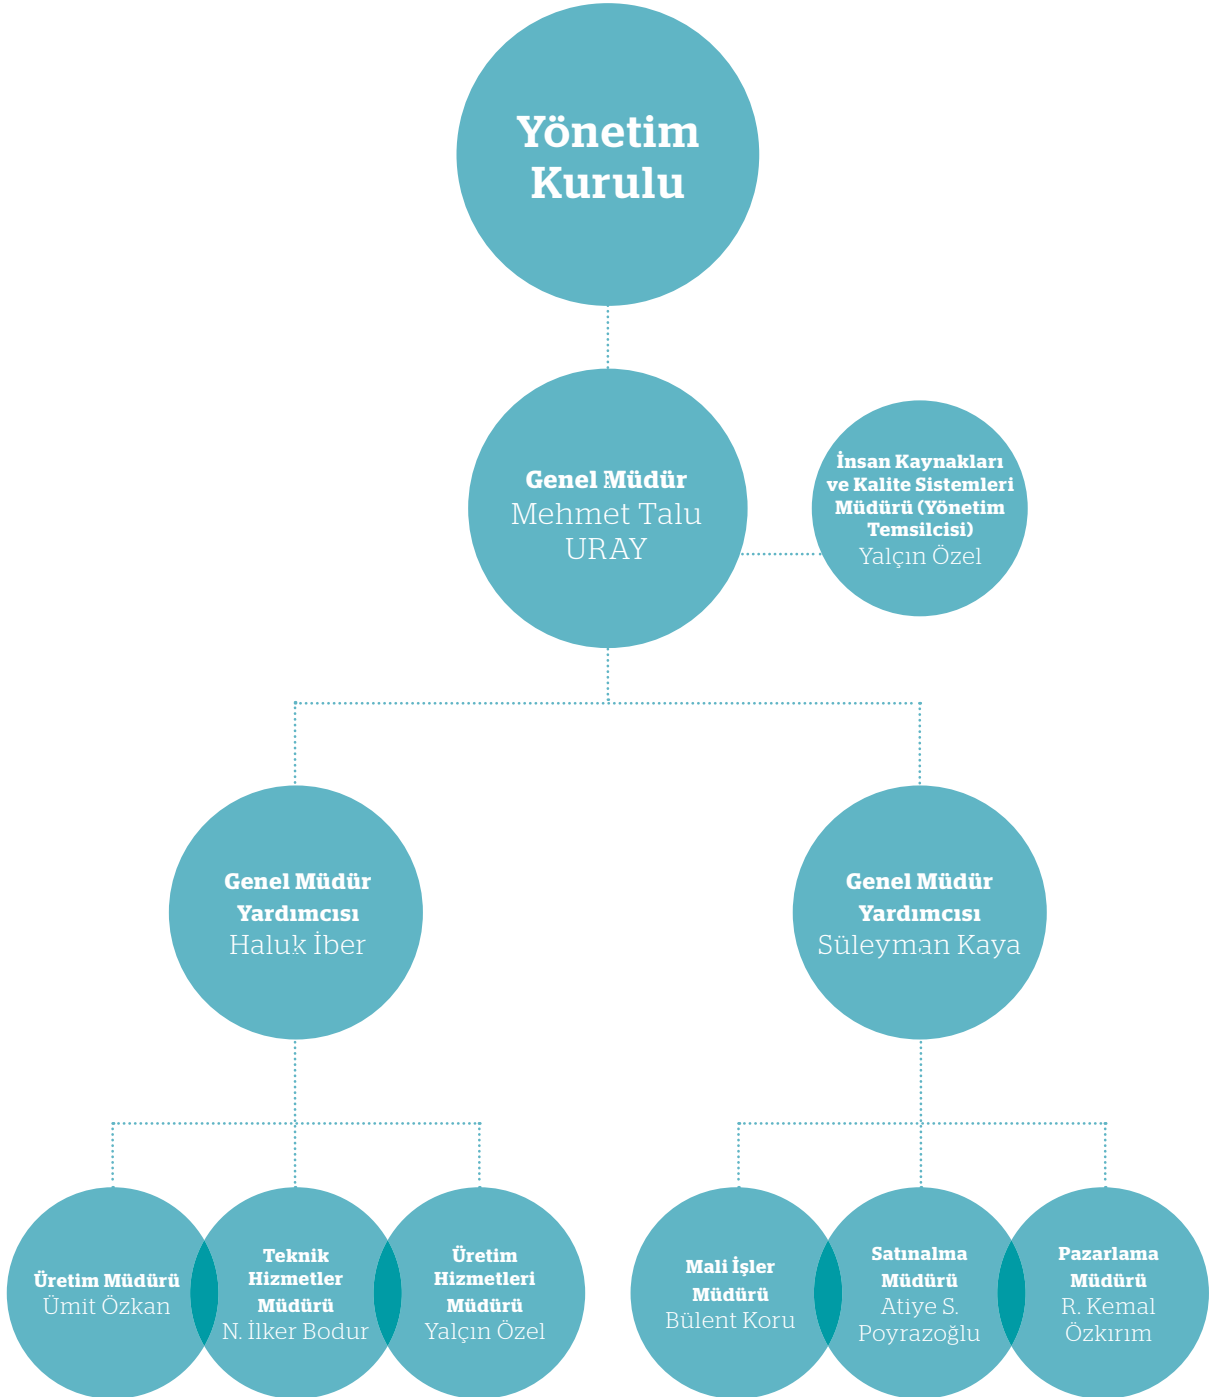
Yönetim Kurulu

Genel Müdür
Mehmet Talu URAY

İnsan Kaynakları ve Kalite Sistemleri Müdürü (Yönetim Temsilcisi)
Yalçın Özel

Genel Müdür Yardımcısı
Haluk İber

Genel Müdür Yardımcısı
Süleyman Kaya

Üretim Müdürü
Ümit Özkan

Teknik Hizmetler Müdürü
N. İlker Bodur

Üretim Hizmetleri Müdürü
Yalçın Özel

Mali İşler Müdürü
Bülent Koru

Satınalma Müdürü
Atiye S. Poyrazoğlu

Pazarlama Müdürü
R. Kemal Özkırım